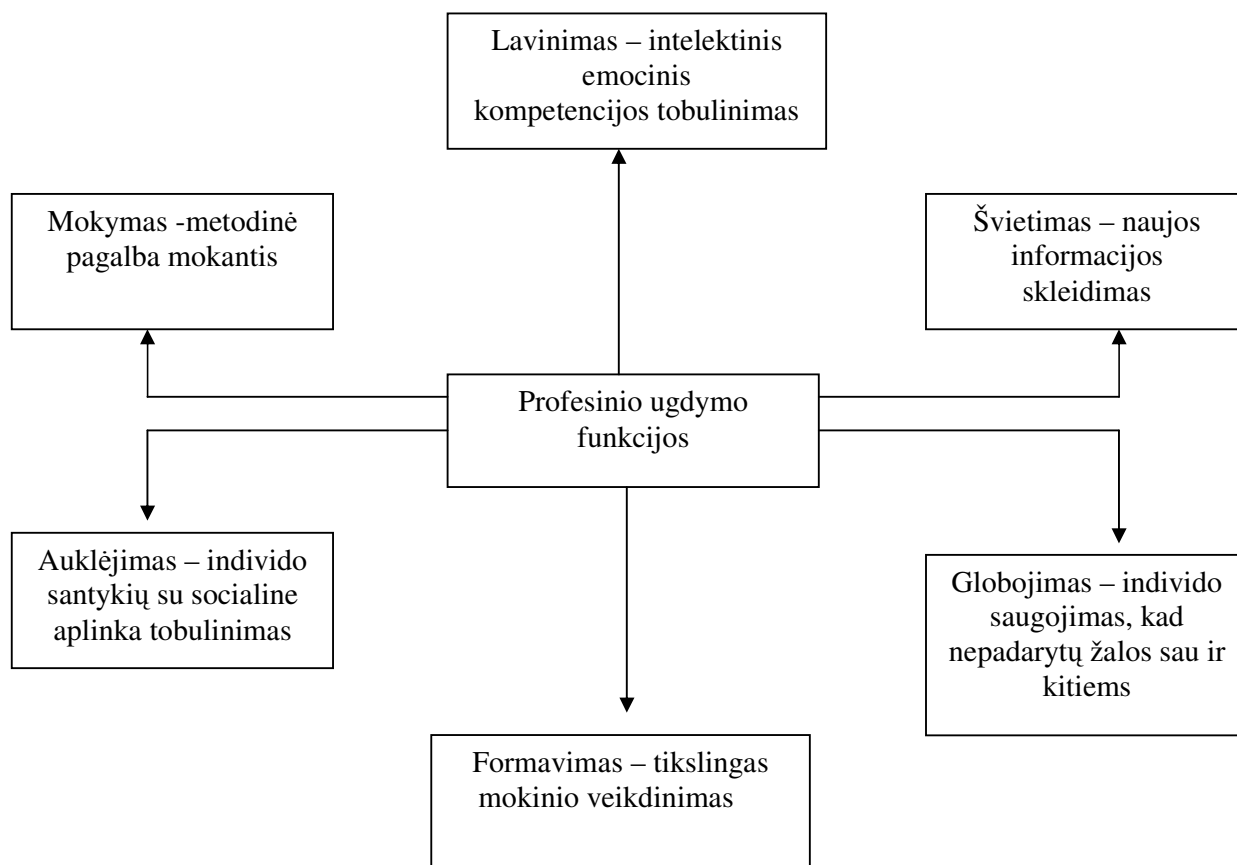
Lavinimas – intelektinis emocinis kompetencijos tobulinimas

Mokymas -metodinė pagalba mokantis

Švietimas – naujos informacijos skleidimas

Profesinio ugdymo funkcijos

Auklėjimas – individo santykių su socialine aplinka tobulinimas

Globojimas – individo saugojimas, kad nepadarytų žalos sau ir kitiems

Formavimas – tikslingas mokinio veikdinimas